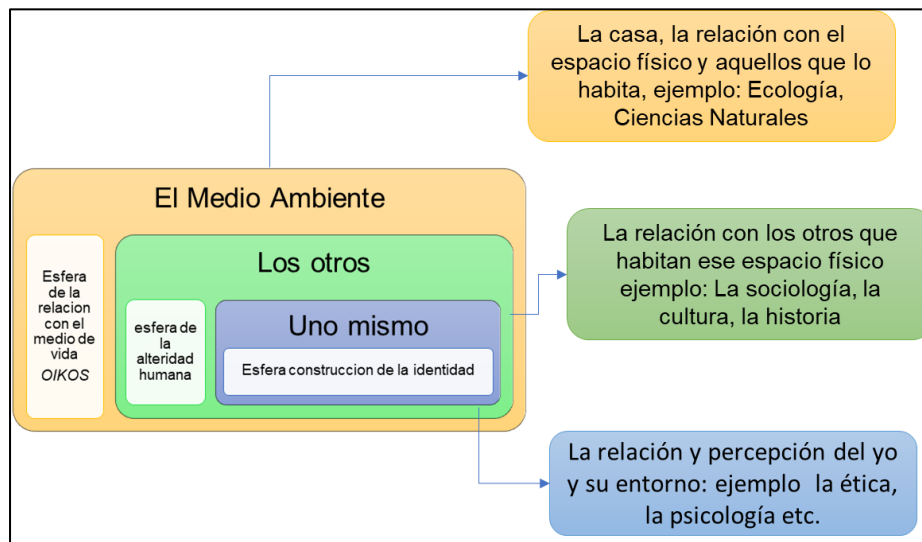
La casa, la relación con el espacio físico y aquellos que lo habita, ejemplo: Ecología, Ciencias Naturales

El Medio Ambiente

Esfera de la relacion con el medio de vida
OIKOS

Los otros

esfera de la alteridad humana

Uno mismo

Esfera construccion de la identidad

La relación con los otros que habitan ese espacio físico ejemplo: La sociología, la cultura, la historia

La relación y percepción del yo y su entorno: ejemplo la ética, la psicología etc.